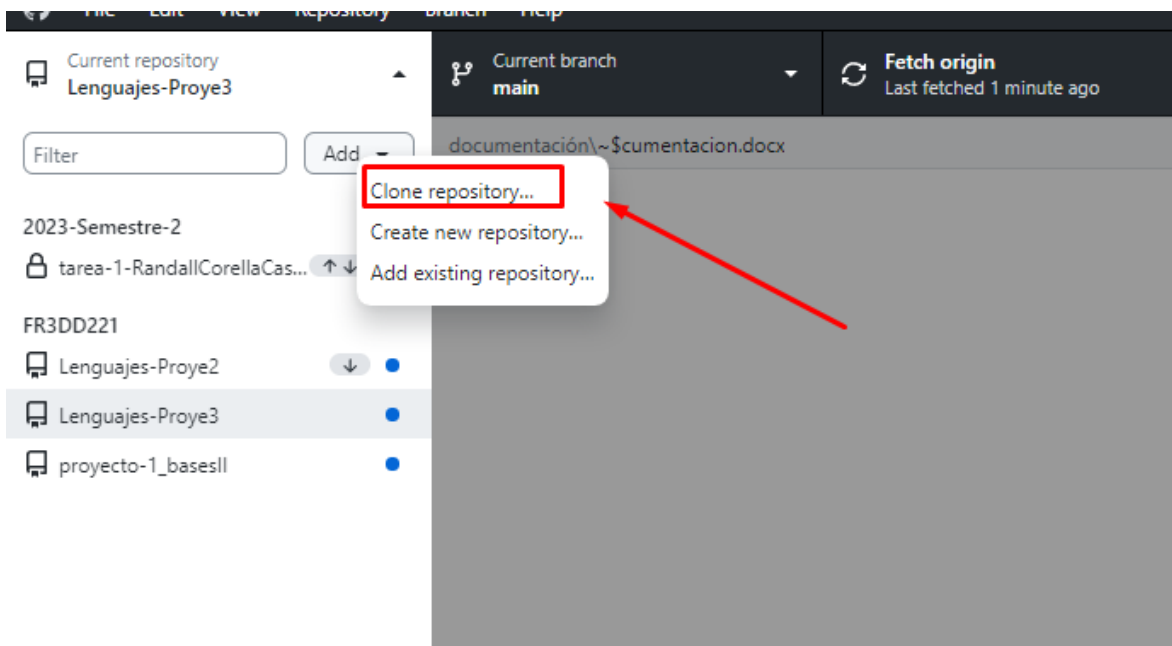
File Edit View Repository Branch Help

Current repository
Lenguajes-Proye3

Current branch
main

Fetch origin
Last fetched 1 minute ago

Filter

Add

documentación\~$cumentacion.docx

Clone repository...
Create new repository...
Add existing repository...

2023-Semestre-2
tarea-1-RandallCorellaCas...

FR3DD221
Lenguajes-Proye2
Lenguajes-Proye3
proyecto-1_basesII